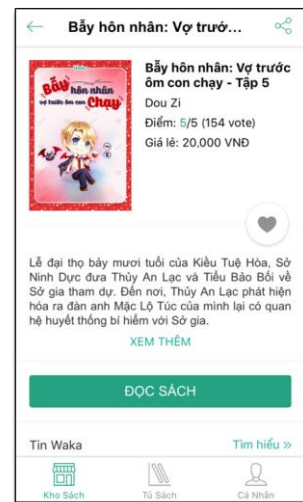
Bẫy hôn nhân: Vợ trước...

Bẫy hôn nhân vợ trước ôm con Chạy

Bẫy hôn nhân: Vợ trước ôm con chạy - Tập 5
Dou Zi
Điểm: 5/5 (154 vote)
Giá lẻ: 20,000 VNĐ

Lễ đại thọ bảy mươi tuổi của Kiều Tuệ Hòa, Sở Ninh Dực đưa Thủy An Lạc và Tiểu Bảo Bối về Sở gia tham dự. Đến nơi, Thủy An Lạc phát hiện hóa ra đàn anh Mặc Lộ Túc của mình lại có quan hệ huyết thống bí hiểm với Sở gia.

XEM THÊM

ĐỌC SÁCH

Tin Waka
Tìm hiểu »

Kho Sách
Tủ Sách
Cá Nhân